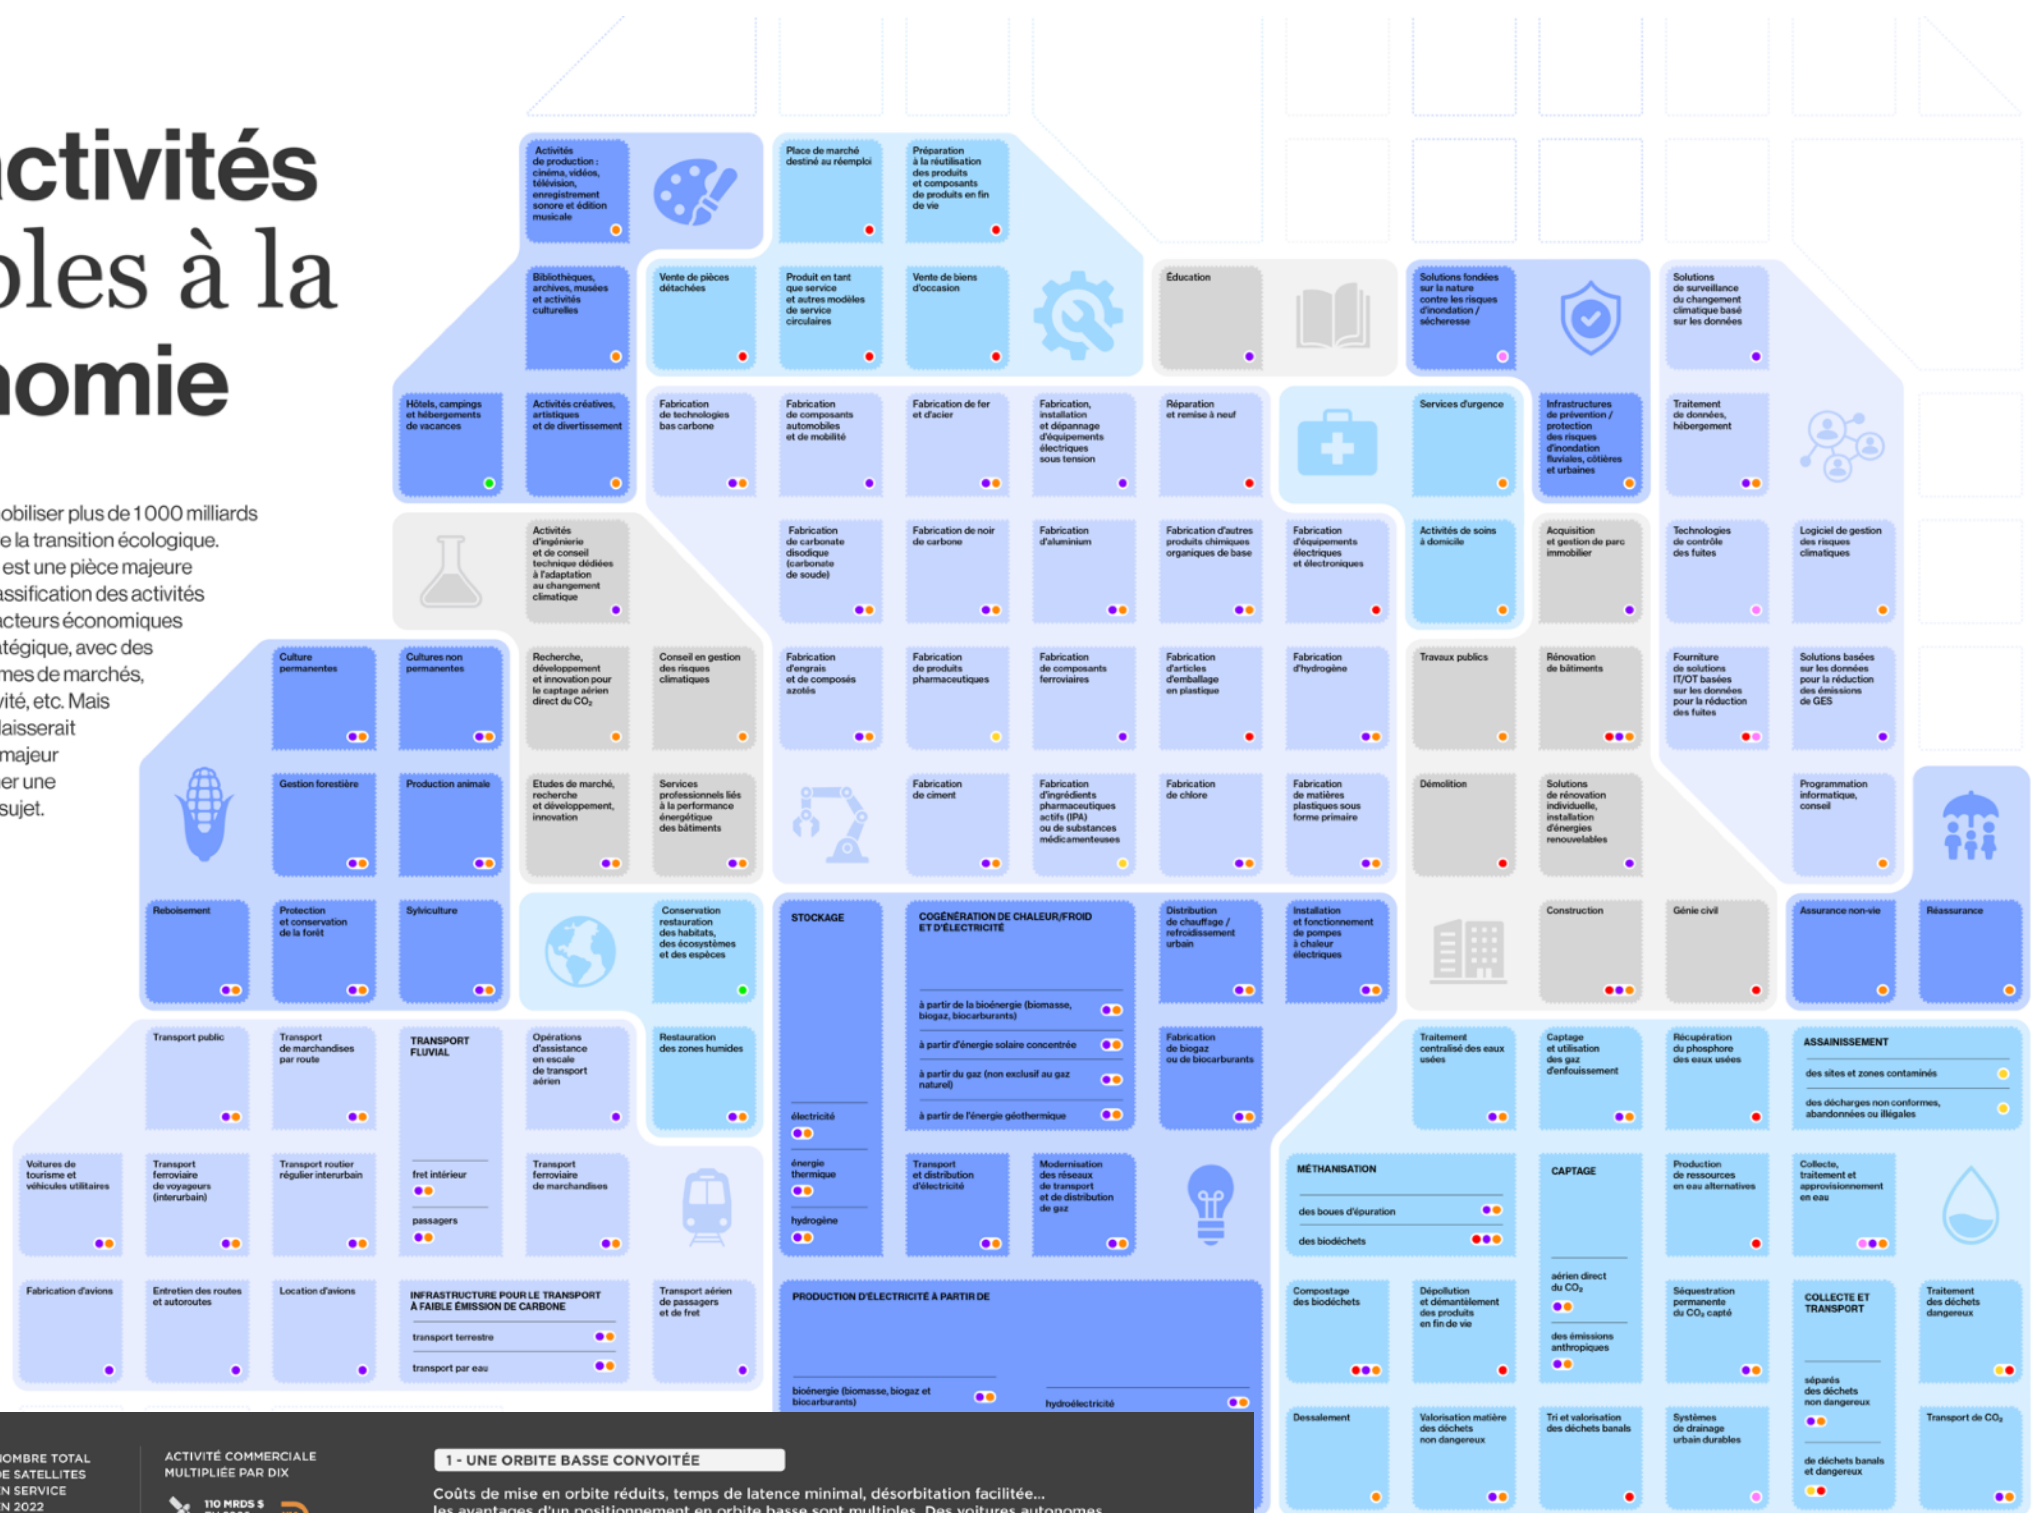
ctivités
bles à la
omie

obiliser plus de 1000 milliards e la transition écologique. est une pièce majeure assification des activités acteurs économiques atégique, avec des mes de marchés, vité, etc. Mais laisserait majeur er une sujet.

Activités de production : cinéma, vidéos, télévision, enregistrement sonore et édition musicale

Place de marché destiné au réemploi

Préparation à la réutilisation des produits et composants de produits en fin de vie

Bibliothèques, archives, musées et activités culturelles

Vente de pièces détachées

Produit en tant que service et autres modèles de service circulaires

Vente de biens d'occasion

Éducation

Solutions fondées sur la nature contre les risques d'inondation / sécheresse

Solutions de surveillance du changement climatique basé sur les données

Hôtels, campings et hébergements de vacances

Activités créatives, artistiques et de divertissement

Fabrication de technologies bas carbone

Fabrication de composants automobiles et de mobilité

Fabrication de fer et d'acier

Fabrication, installation et dépannage d'équipements électriques sous tension

Réparation et remise à neuf

Services d'urgence

Infrastructures de prévention / protection des risques d'inondation fluviales, côtières et urbaines

Traitement de données, hébergement

Activités d'ingénierie et de conseil technique dédiées à l'adaptation au changement climatique

Fabrication de carbonate disodique (carbonate de soude)

Fabrication de noir de carbone

Fabrication d'aluminium

Fabrication d'autres produits chimiques organiques de base

Fabrication d'équipements électriques et électroniques

Activités de soins à domicile

Acquisition et gestion de parc immobilier

Technologies de contrôle des fuites

Logiciel de gestion des risques climatiques

Culture permanentes

Cultures non permanentes

Recherche, développement et innovation pour le captage aérien direct du $CO_2$

Conseil en gestion des risques climatiques

Fabrication d'engrais et de composés azotés

Fabrication de produits pharmaceutiques

Fabrication de composants ferroviaires

Fabrication d'articles d'emballage en plastique

Fabrication d'hydrogène

Travaux publics

Rénovation de bâtiments

Fourniture de solutions IT/OT basées sur les données pour la réduction des fuites

Solutions basées sur les données pour la réduction des émissions de GES

Gestion forestière

Production animale

Etudes de marché, recherche et développement, innovation

Services professionnels liés à la performance énergétique des bâtiments

Fabrication de ciment

Fabrication d'ingrédients pharmaceutiques actifs (IPA) ou de substances médicamenteuses

Fabrication de chlore

Fabrication de matières plastiques sous forme primaire

Démolition

Solutions de rénovation individuelle, installation d'énergies renouvelables

Programmation informatique, conseil

Reboisement

Protection et conservation de la forêt

Sylviculture

Conservation restauration des habitats, des écosystèmes et des espèces

STOCKAGE

électricité

énergie thermique

hydrogène

COGÉNÉRATION DE CHALEUR/FROID ET D'ÉLECTRICITÉ

à partir de la bioénergie (biomasse, biogaz, biocarburants)

à partir d'énergie solaire concentrée

à partir du gaz (non exclusif au gaz naturel)

à partir de l'énergie géothermique

Distribution de chauffage / refroidissement urbain

Installation et fonctionnement de pompes à chaleur électriques

Construction

Génie civil

Assurance non-vie

Réassurance

Transport public

Transport de marchandises par route

TRANSPORT FLUVIAL

fret intérieur

passagers

Opérations d'assistance en escale de transport aérien

Restauration des zones humides

Fabrication de biogaz ou de biocarburants

Traitement centralisé des eaux usées

Captage et utilisation des gaz d'enfouissement

Récupération du phosphore des eaux usées

ASSAINISSEMENT

des sites et zones contaminés

des décharges non conformes, abandonnées ou illégales

Voitures de tourisme et véhicules utilitaires

Transport ferroviaire de voyageurs (interurbain)

Transport routier régulier interurbain

Transport ferroviaire de marchandises

Transport et distribution d'électricité

Modernisation des réseaux de transport et de distribution de gaz

MÉTHANISATION

des boues d'épuration

des biodéchets

CAPTAGE

aérien direct du $CO_2$

des émissions anthropiques

Production de ressources en eau alternatives

Collecte, traitement et approvisionnement en eau

Fabrication d'avions

Entretien des routes et autoroutes

Location d'avions

INFRASTRUCTURE POUR LE TRANSPORT À FAIBLE ÉMISSION DE CARBONE

transport terrestre

transport par eau

Transport aérien de passagers et de fret

PRODUCTION D'ÉLECTRICITÉ À PARTIR DE

bioénergie (biomasse, biogaz et biocarburants)

hydroélectricité

Compostage des biodéchets

Dépollution et démantèlement des produits en fin de vie

Séquestration permanente du $CO_2$ capté

COLLECTE ET TRANSPORT

séparés des déchets non dangereux

de déchets banals et dangereux

Traitement des déchets dangereux

Dessalement

Valorisation matière des déchets non dangereux

Tri et valorisation des déchets banals

Systèmes de drainage urbain durables

Transport de $CO_2$

OMBRE TOTAL E SATELLITES N SERVICE N 2022

ACTIVITÉ COMMERCIALE MULTIPLIÉE PAR DIX

110 MRDS $

1 - UNE ORBITE BASSE CONVOITÉE

Coûts de mise en orbite réduits, temps de latence minimal, désorbitation facilitée… les avantages d'un positionnement en orbite basse sont multiples. Des voitures autonomes